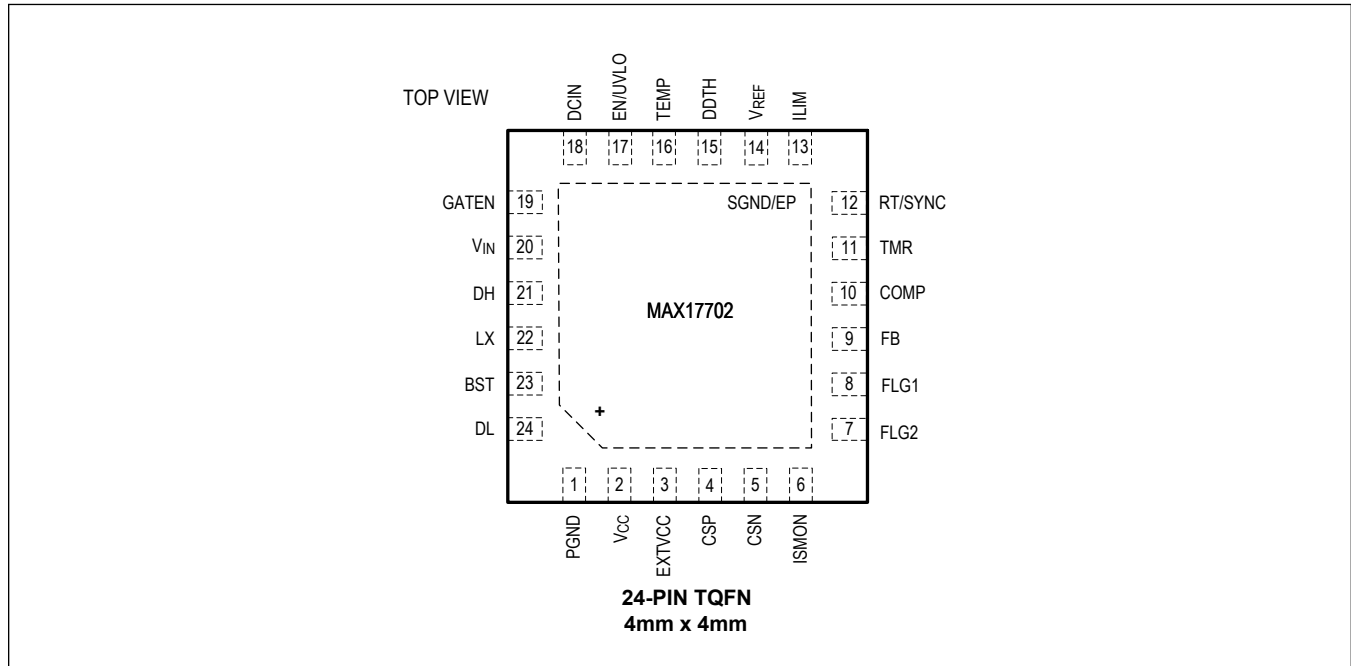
TOP VIEW

DCIN EN/UVLO TEMP DDTH $V_{REF}$ ILIM

18 17 16 15 14 13

GATEN 19
$V_{IN}$ 20
DH 21
LX 22
BST 23
DL 24

SGND/EP

MAX17702

+

12 RT/SYNC
11 TMR
10 COMP
9 FB
8 FLG1
7 FLG2

1 2 3 4 5 6

PGND $V_{CC}$ EXTVCC CSP CSN ISMON

24-PIN TQFN
4mm x 4mm